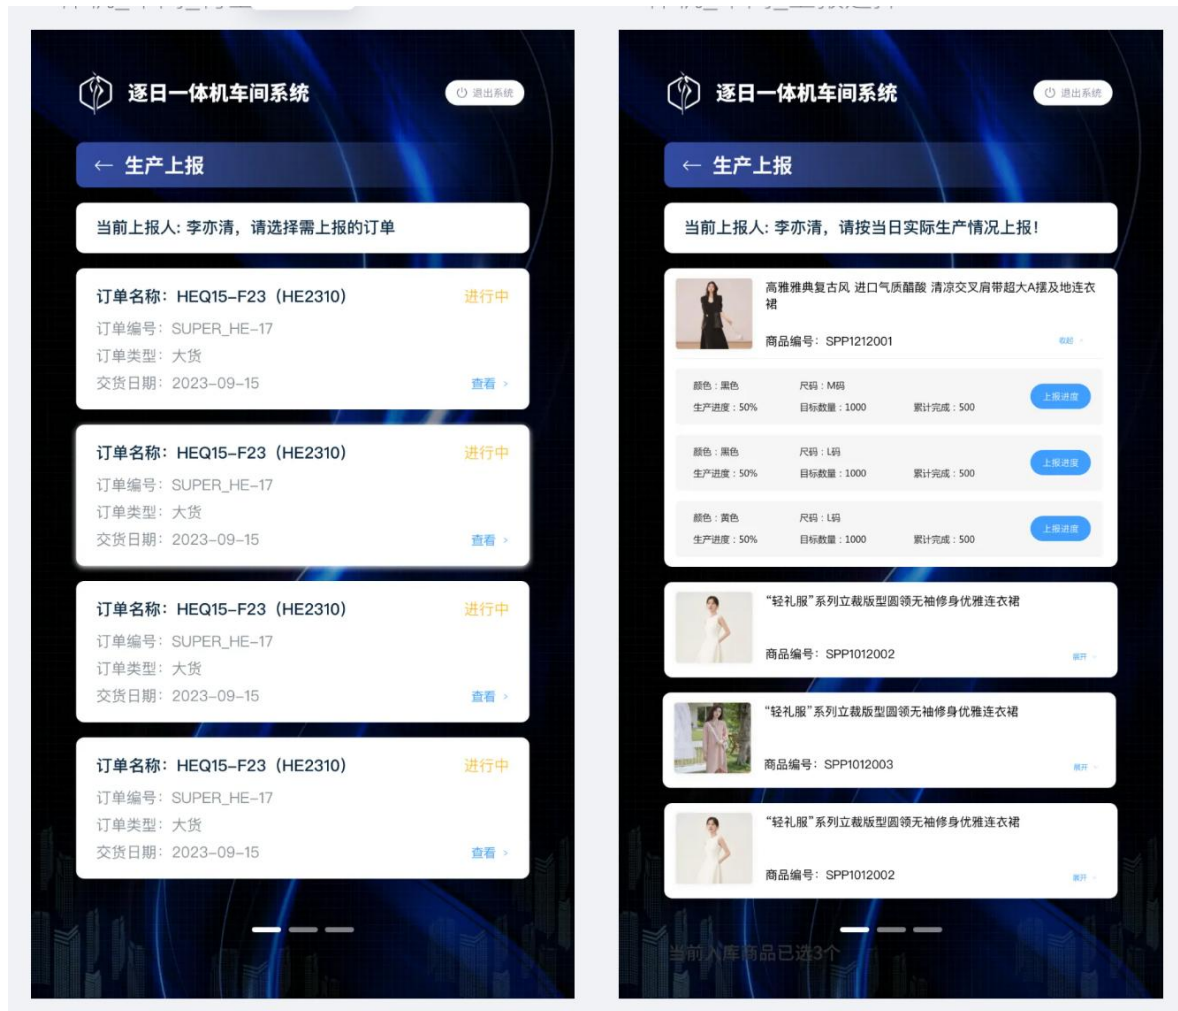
逐日一体机车间系统

退出系统

← 生产上报

当前上报人: 李亦清，请选择需上报的订单

订单名称：HEQ15-F23（HE2310） 进行中
订单编号：SUPER_HE-17
订单类型：大货
交货日期：2023-09-15 查看 >

订单名称：HEQ15-F23（HE2310） 进行中
订单编号：SUPER_HE-17
订单类型：大货
交货日期：2023-09-15 查看 >

订单名称：HEQ15-F23（HE2310） 进行中
订单编号：SUPER_HE-17
订单类型：大货
交货日期：2023-09-15 查看 >

订单名称：HEQ15-F23（HE2310） 进行中
订单编号：SUPER_HE-17
订单类型：大货
交货日期：2023-09-15 查看 >

逐日一体机车间系统

退出系统

← 生产上报

当前上报人: 李亦清，请按当日实际生产情况上报!

高雅雅典复古风 进口气质醋酸 清凉交叉肩带超大A摆及地连衣裙
商品编号：SPP1212001 收起

颜色：黑色 尺码：M码
生产进度：50% 目标数量：1000 累计完成：500 上报进度

颜色：黑色 尺码：L码
生产进度：50% 目标数量：1000 累计完成：500 上报进度

颜色：黄色 尺码：L码
生产进度：50% 目标数量：1000 累计完成：500 上报进度

“轻礼服”系列立裁版型圆领无袖修身优雅连衣裙
商品编号：SPP1012002 展开

“轻礼服”系列立裁版型圆领无袖修身优雅连衣裙
商品编号：SPP1012003 展开

“轻礼服”系列立裁版型圆领无袖修身优雅连衣裙
商品编号：SPP1012002 展开

当前入库商品已选3个